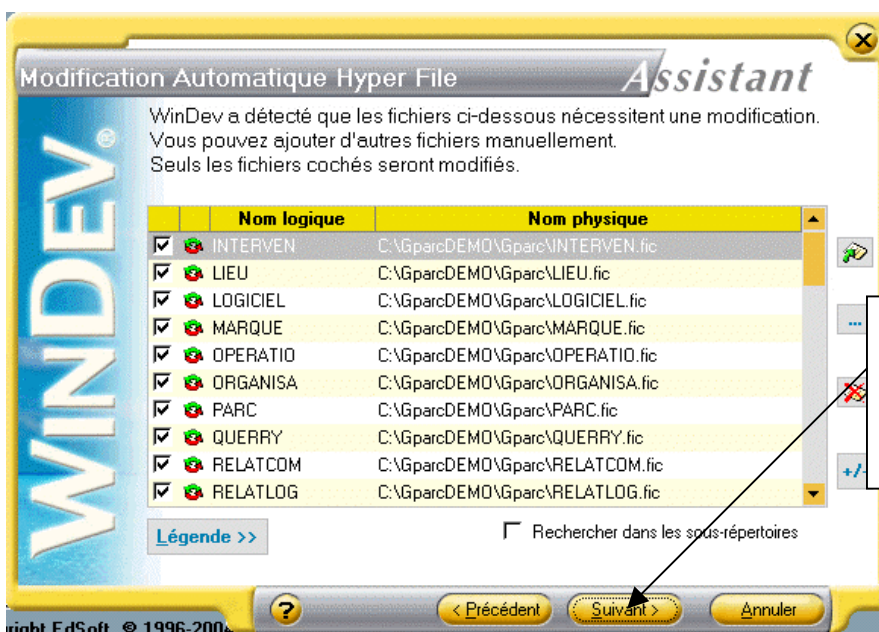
Modification Automatique Hyper File

Assistant

WinDev a détecté que les fichiers ci-dessous nécessitent une modification.
Vous pouvez ajouter d'autres fichiers manuellement.
Seuls les fichiers cochés seront modifiés.

WINDEV®

| | | Nom logique | Nom physique |
|---|---|---|---|
| ☑ | | INTERVEN | C:\GparcDEMO\Gparc\INTERVEN.fic |
| ☑ | | LIEU | C:\GparcDEMO\Gparc\LIEU.fic |
| ☑ | | LOGICIEL | C:\GparcDEMO\Gparc\LOGICIEL.fic |
| ☑ | | MARQUE | C:\GparcDEMO\Gparc\MARQUE.fic |
| ☑ | | OPERATIO | C:\GparcDEMO\Gparc\OPERATIO.fic |
| ☑ | | ORGANISA | C:\GparcDEMO\Gparc\ORGANISA.fic |
| ☑ | | PARC | C:\GparcDEMO\Gparc\PARC.fic |
| ☑ | | QUERRY | C:\GparcDEMO\Gparc\QUERRY.fic |
| ☑ | | RELATCOM | C:\GparcDEMO\Gparc\RELATCOM.fic |
| ☑ | | RELATLOG | C:\GparcDEMO\Gparc\RELATLOG.fic |

...

+/-

Légende >>

Rechercher dans les sous-répertoires

?

< Précédent

Suivant >

Annuler

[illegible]right EdSoft © 1996-200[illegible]